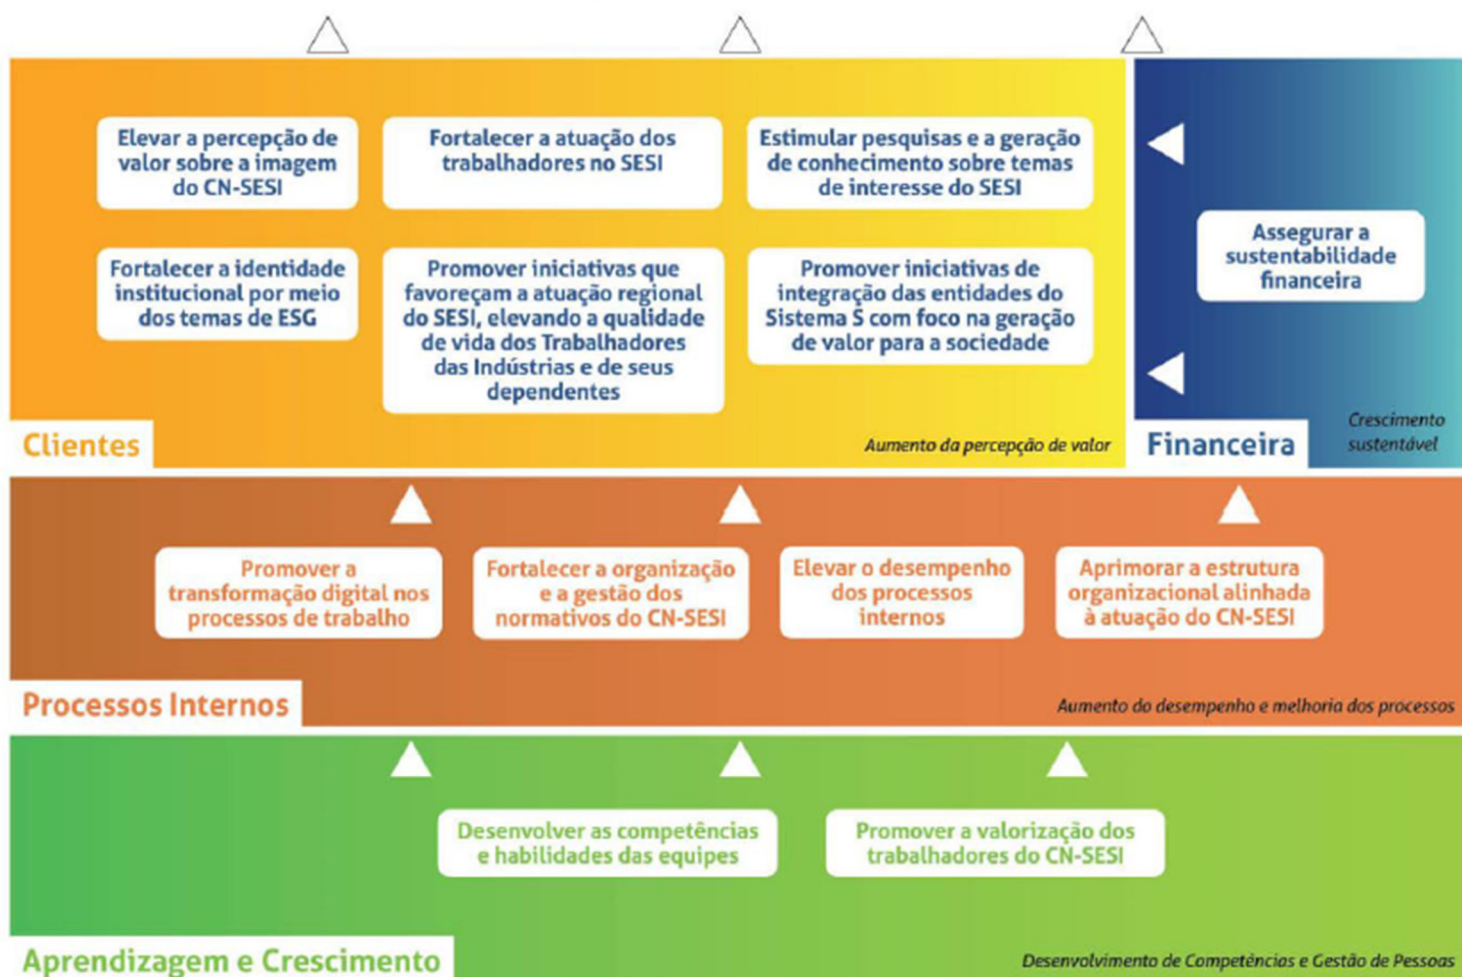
Elevar a percepção de valor sobre a imagem do CN-SESI

Fortalecer a atuação dos trabalhadores no SESI

Estimular pesquisas e a geração de conhecimento sobre temas de interesse do SESI

Fortalecer a identidade institucional por meio dos temas de ESG

Promover iniciativas que favoreçam a atuação regional do SESI, elevando a qualidade de vida dos Trabalhadores das Indústrias e de seus dependentes

Promover iniciativas de integração das entidades do Sistema S com foco na geração de valor para a sociedade

Clientes

Aumento da percepção de valor

Assegurar a sustentabilidade financeira

Financeira

Crescimento sustentável

Promover a transformação digital nos processos de trabalho

Fortalecer a organização e a gestão dos normativos do CN-SESI

Elevar o desempenho dos processos internos

Aprimorar a estrutura organizacional alinhada à atuação do CN-SESI

Processos Internos

Aumento do desempenho e melhoria dos processos

Desenvolver as competências e habilidades das equipes

Promover a valorização dos trabalhadores do CN-SESI

Aprendizagem e Crescimento

Desenvolvimento de Competências e Gestão de Pessoas